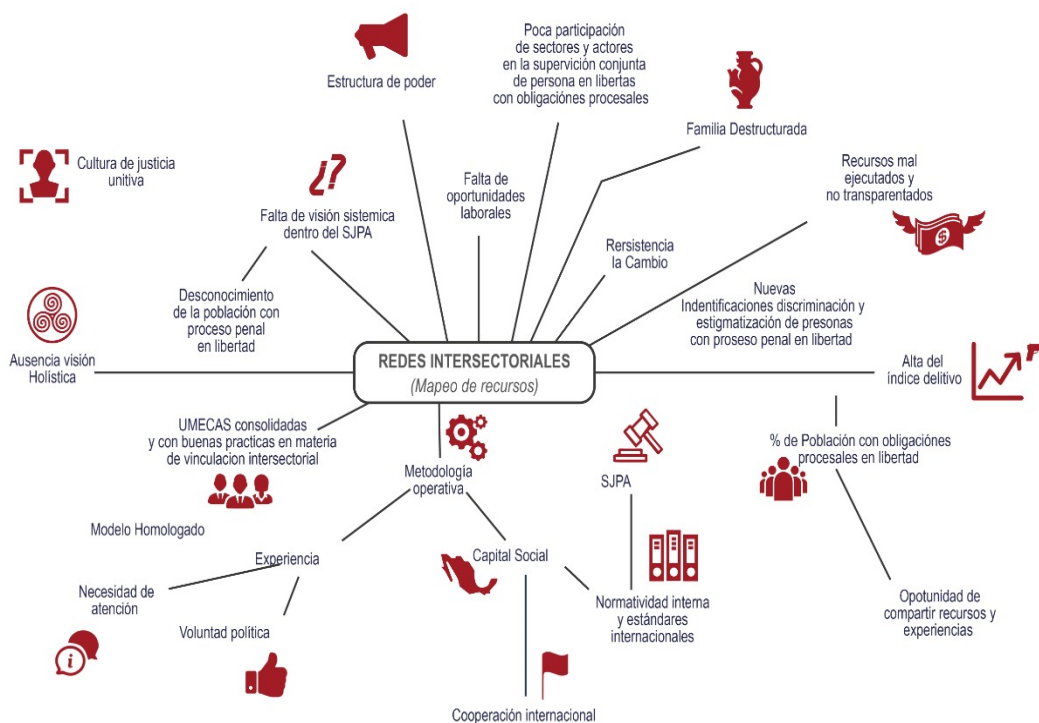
REDES INTERSECTORIALES
(Mapeo de recursos)

Estructura de poder

Poca participación de sectores y actores en la supervición conjunta de persona en libertas con obligaciónes procesales

Familia Destructurada

Cultura de justicia unitiva

Falta de visión sistemica dentro del SJPA

Falta de oportunidades laborales

Recursos mal ejecutados y no transparentados

Rersistencia la Cambio

Desconocimiento de la población con proceso penal en libertad

Nuevas Indentificaciones discriminación y estigmatización de presonas con proseso penal en libertad

Ausencia visión Holística

Alta del índice delitivo

UMECAS consolidadas y con buenas practicas en materia de vinculacion intersectorial

Metodología operativa

SJPA

% de Población con obligaciónes procesales en libertad

Modelo Homologado

Experiencia

Capital Social

Necesidad de atención

Voluntad política

Normatividad interna y estándares internacionales

Opotunidad de compartir recursos y experiencias

Cooperación internacional